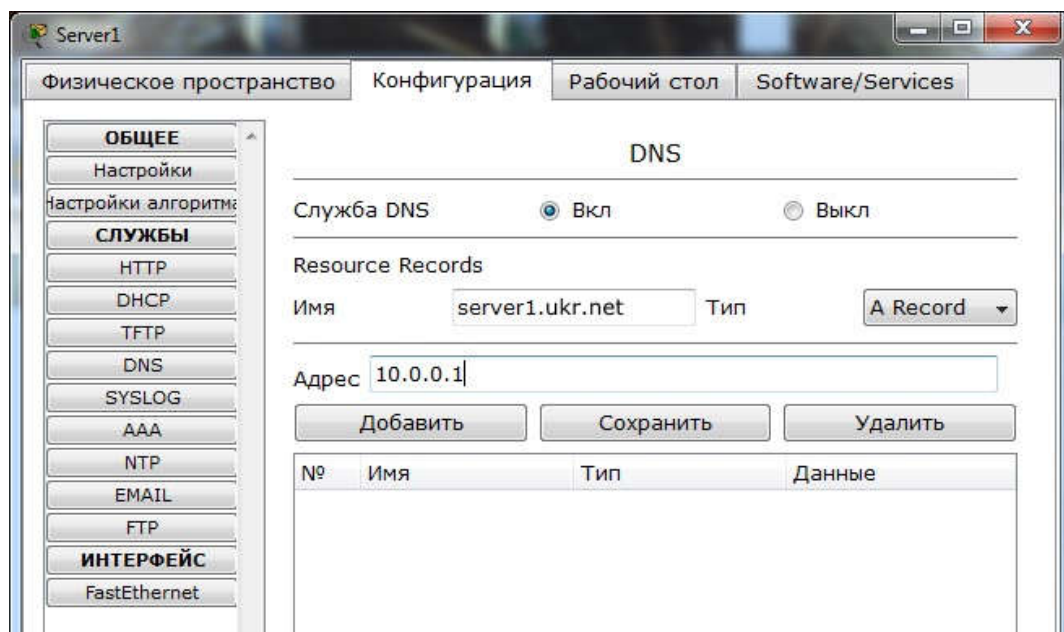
Server1

Физическое пространство | Конфигурация | Рабочий стол | Software/Services

ОБЩЕЕ
Настройки
Настройки алгоритма
СЛУЖБЫ
HTTP
DHCP
TFTP
DNS
SYSLOG
AAA
NTP
EMAIL
FTP
ИНТЕРФЕЙС
FastEthernet

DNS

Служба DNS ◉ Вкл ○ Выкл

Resource Records

Имя server1.ukr.net Тип A Record

Адрес 10.0.0.1

Добавить Сохранить Удалить

| № | Имя | Тип | Данные |
|---|---|---|---|